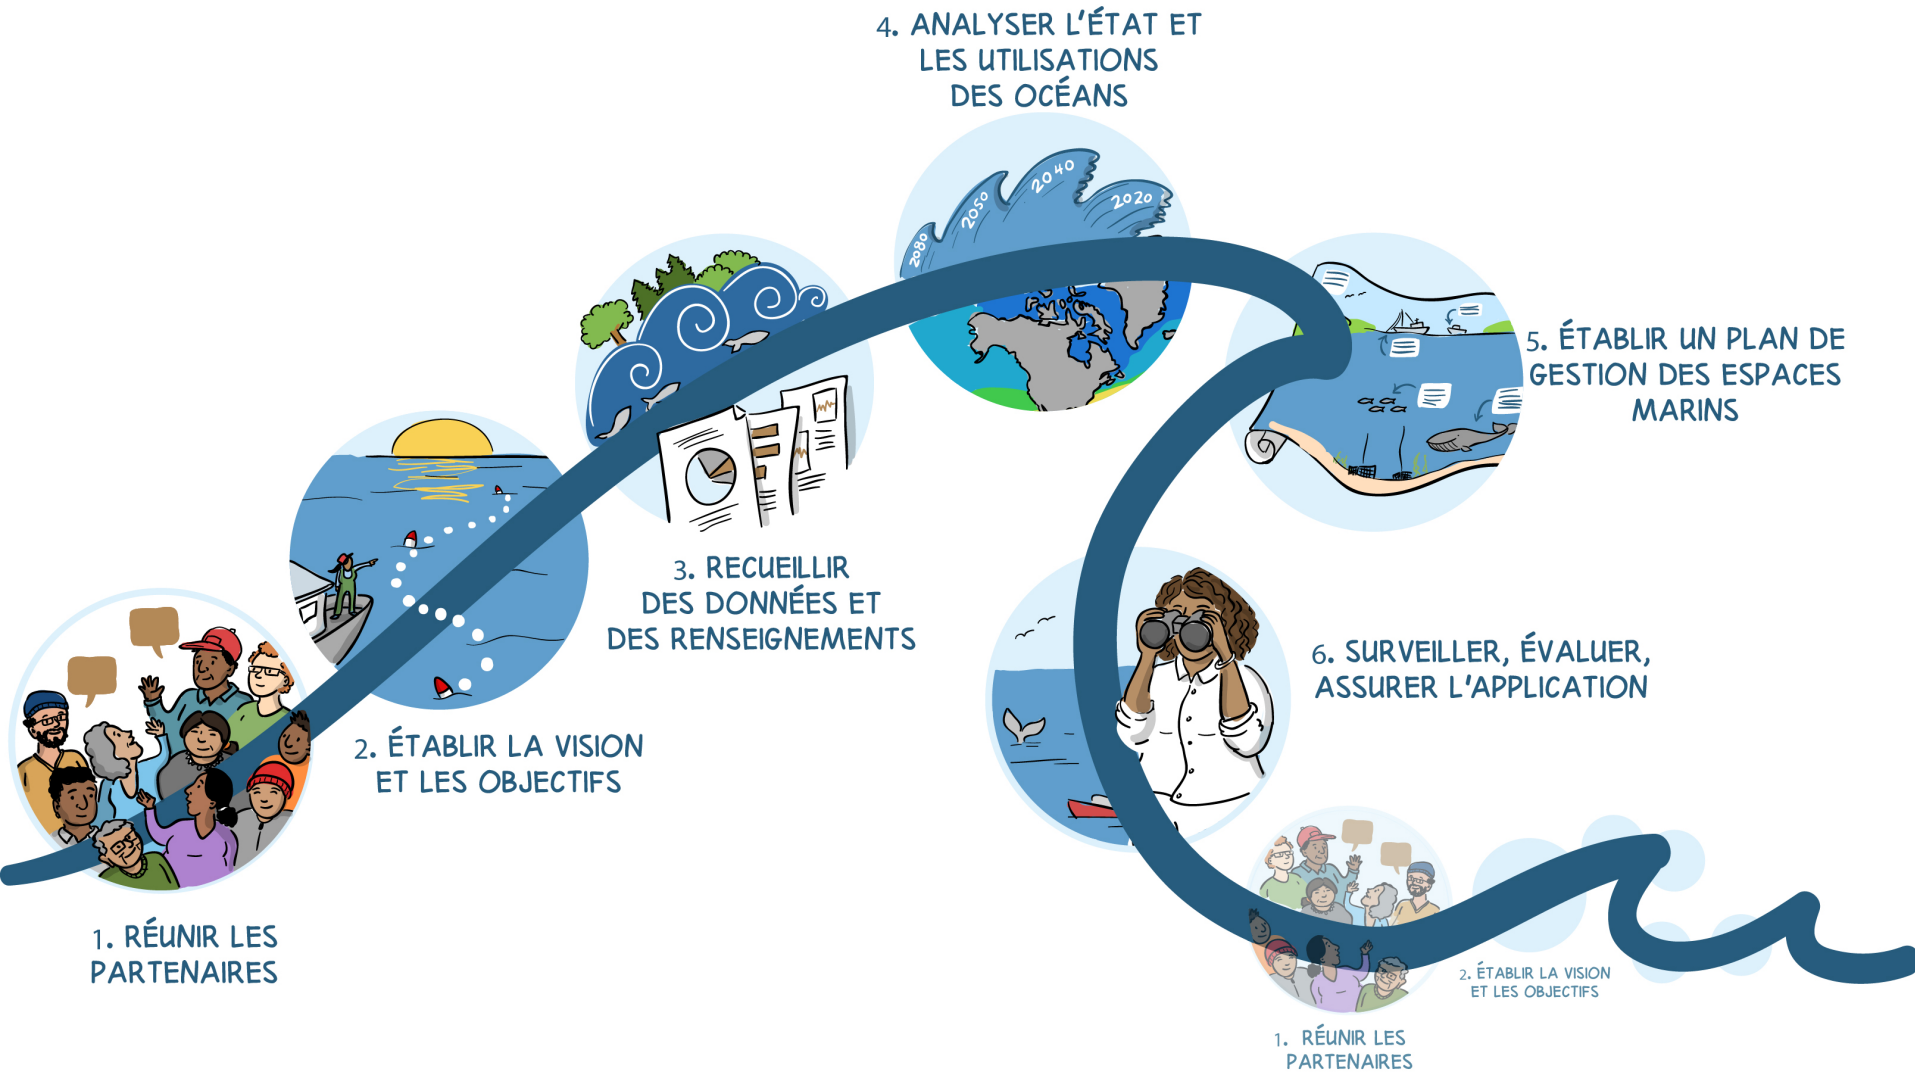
4. ANALYSER L'ÉTAT ET LES UTILISATIONS DES OCÉANS

2080
2050
2040
2020

5. ÉTABLIR UN PLAN DE GESTION DES ESPACES MARINS

3. RECUEILLIR DES DONNÉES ET DES RENSEIGNEMENTS

6. SURVEILLER, ÉVALUER, ASSURER L'APPLICATION

2. ÉTABLIR LA VISION ET LES OBJECTIFS

1. RÉUNIR LES PARTENAIRES

2. ÉTABLIR LA VISION ET LES OBJECTIFS

1. RÉUNIR LES PARTENAIRES